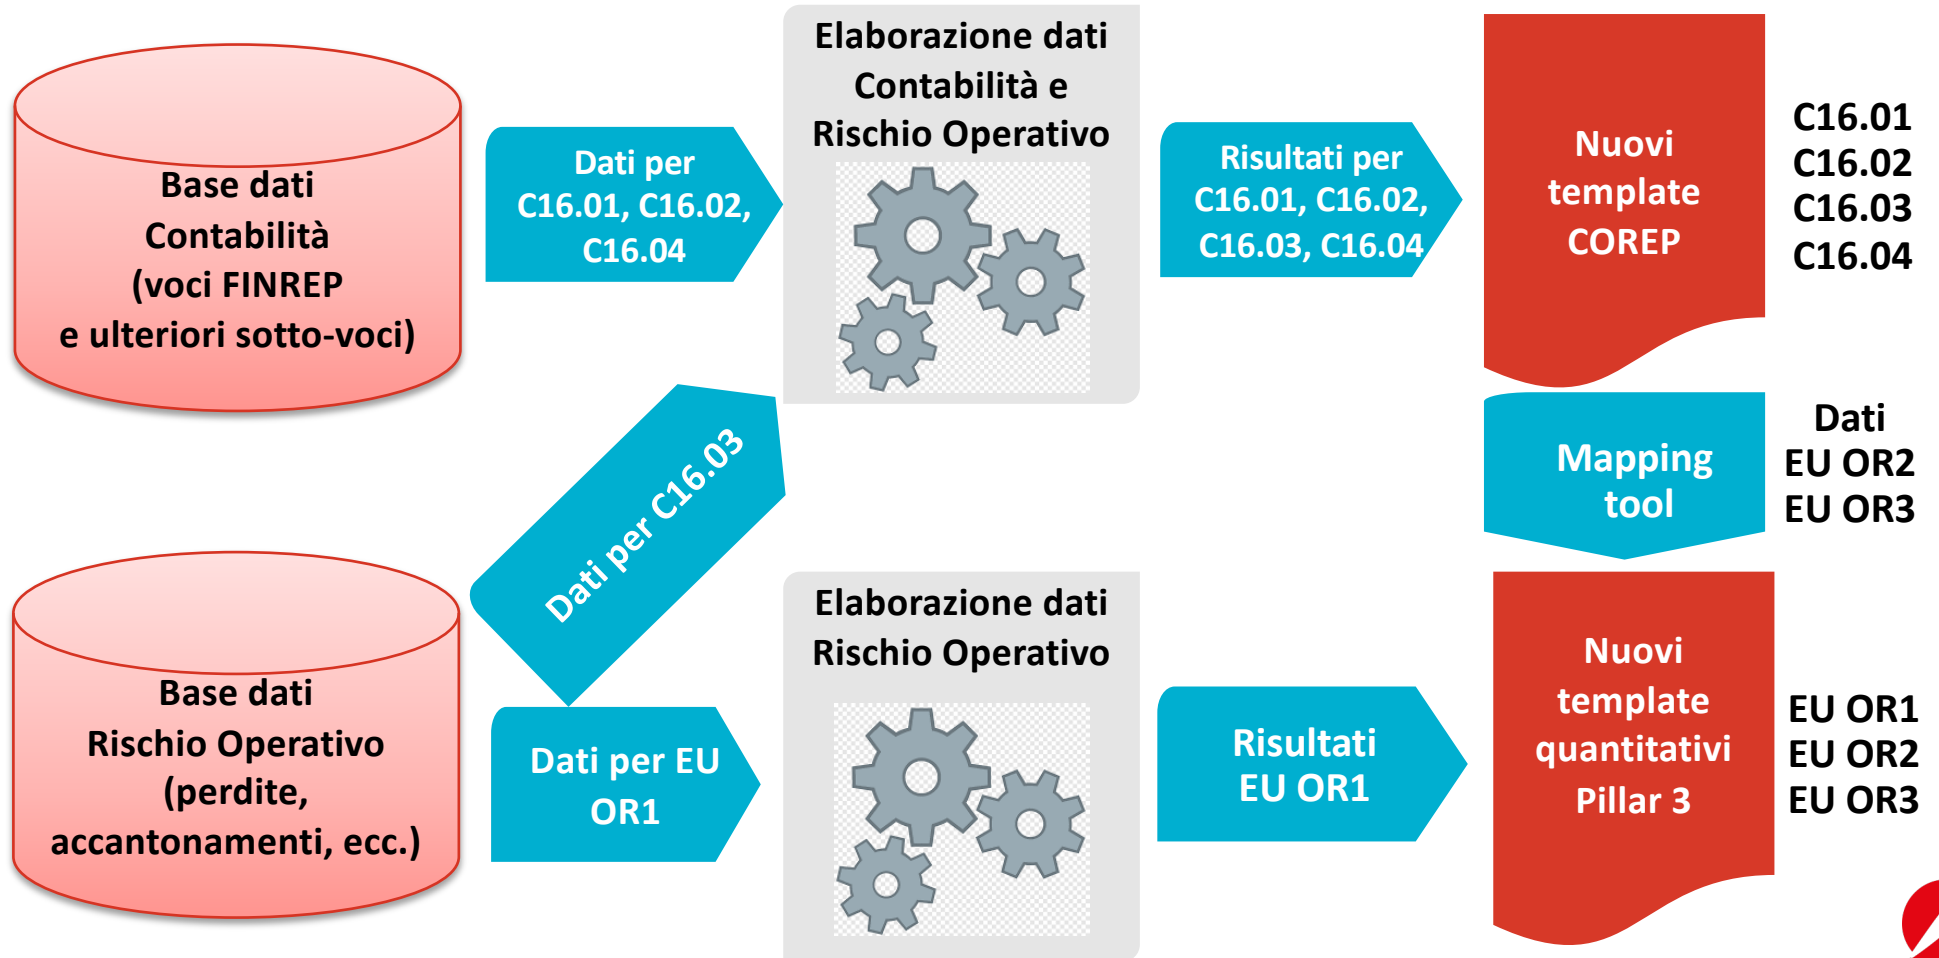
Base dati Contabilità (voci FINREP e ulteriori sotto-voci)

Dati per C16.01, C16.02, C16.04

Elaborazione dati Contabilità e Rischio Operativo

Risultati per C16.01, C16.02, C16.03, C16.04

Nuovi template COREP

C16.01
C16.02
C16.03
C16.04

Dati per C16.03

Mapping tool

Dati
EU OR2
EU OR3

Base dati Rischio Operativo (perdite, accantonamenti, ecc.)

Dati per EU OR1

Elaborazione dati Rischio Operativo

Risultati EU OR1

Nuovi template quantitativi Pillar 3

EU OR1
EU OR2
EU OR3